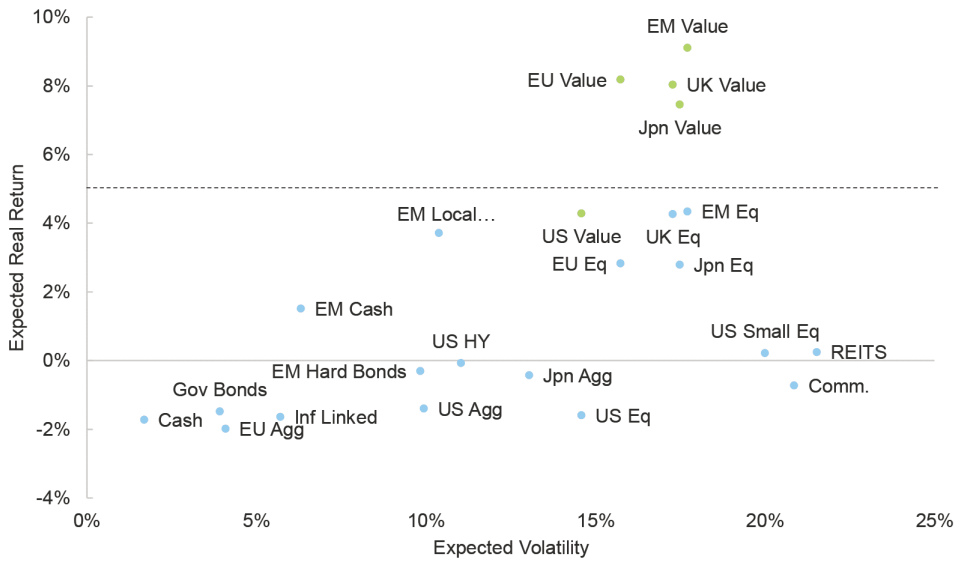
10%
8%
6%
4%
2%
0%
-2%
-4%

Expected Real Return

EM Value
EU Value
UK Value
Jpn Value
EM Local…
US Value
EM Eq
UK Eq
EU Eq
Jpn Eq
EM Cash
US HY
US Small Eq
REITS
EM Hard Bonds
Jpn Agg
Comm.
Gov Bonds
Cash
EU Agg
Inf Linked
US Agg
US Eq

0%
5%
10%
15%
20%
25%

Expected Volatility